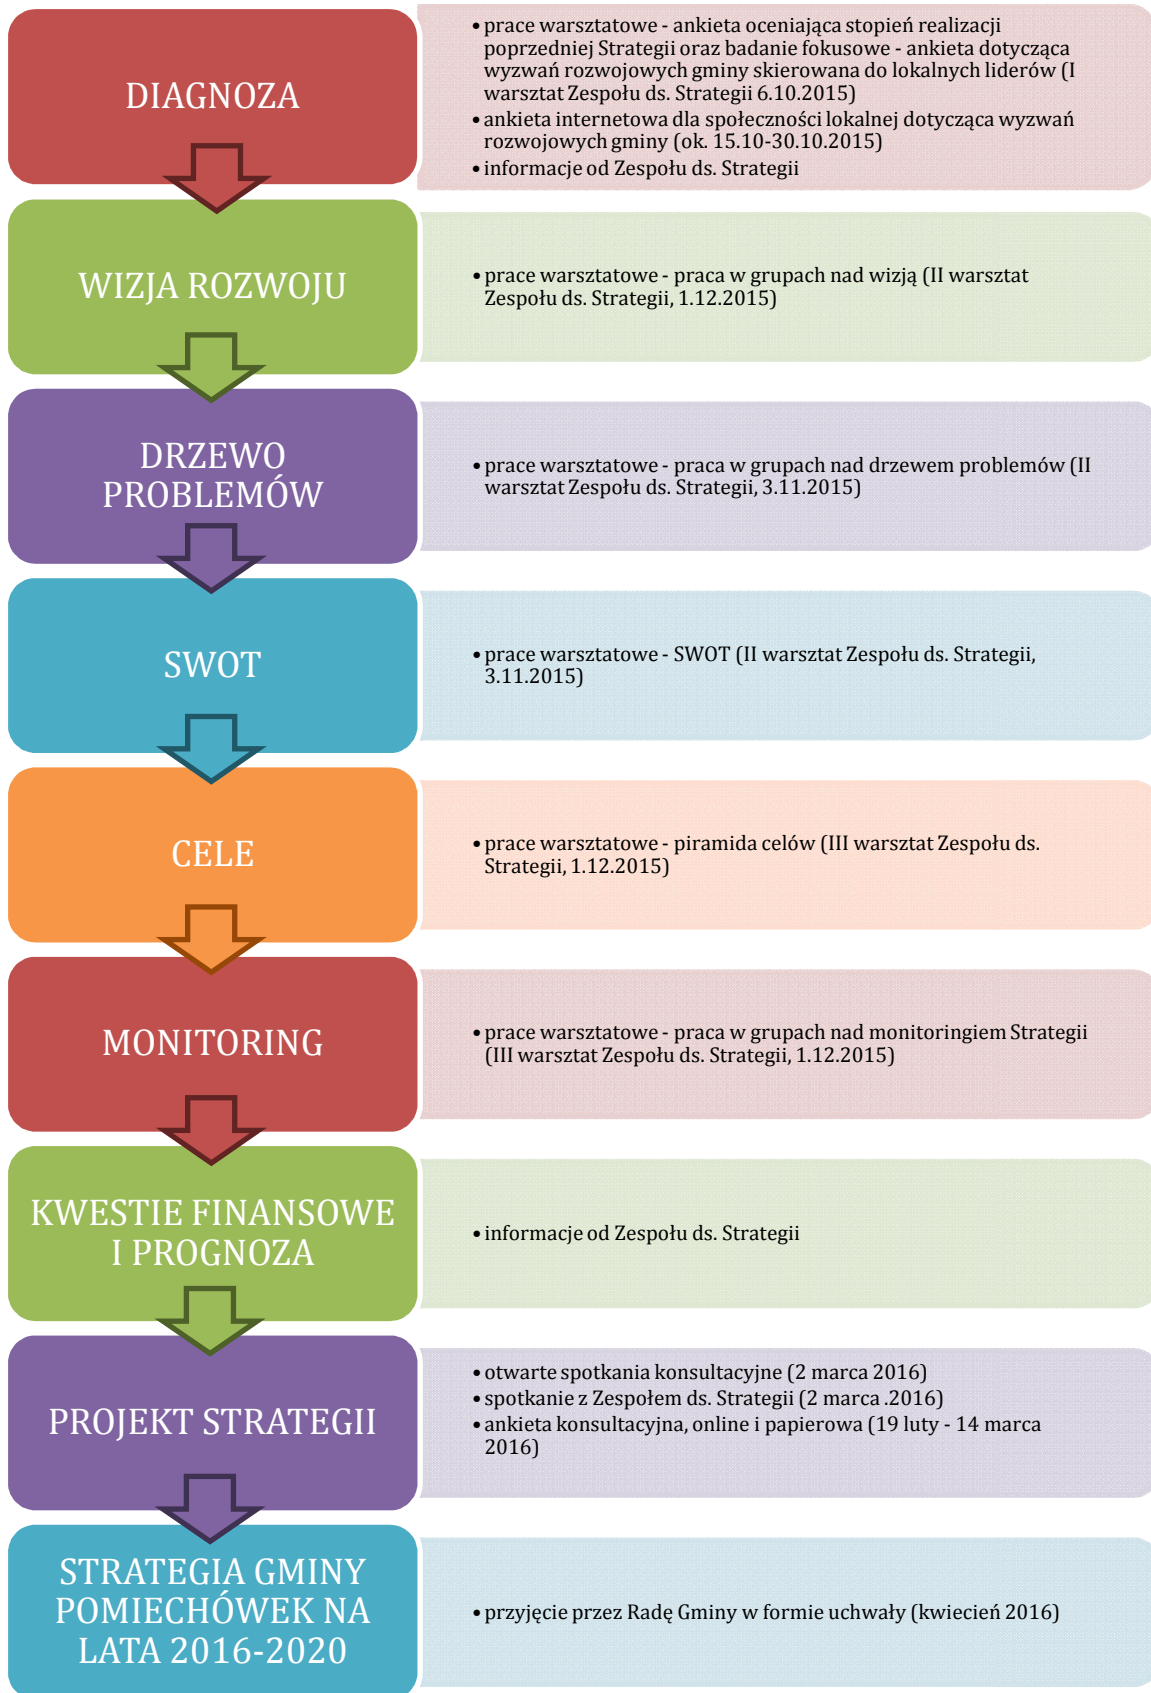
DIAGNOZA

- prace warsztatowe - ankieta oceniająca stopień realizacji poprzedniej Strategii oraz badanie fokusowe - ankieta dotycząca wyzwań rozwojowych gminy skierowana do lokalnych liderów (I warsztat Zespołu ds. Strategii 6.10.2015)
- ankieta internetowa dla społeczności lokalnej dotycząca wyzwań rozwojowych gminy (ok. 15.10-30.10.2015)
- informacje od Zespołu ds. Strategii

WIZJA ROZWOJU

- prace warsztatowe - praca w grupach nad wizją (II warsztat Zespołu ds. Strategii, 1.12.2015)

DRZEWO PROBLEMÓW

- prace warsztatowe - praca w grupach nad drzewem problemów (II warsztat Zespołu ds. Strategii, 3.11.2015)

SWOT

- prace warsztatowe - SWOT (II warsztat Zespołu ds. Strategii, 3.11.2015)

CELE

- prace warsztatowe - piramida celów (III warsztat Zespołu ds. Strategii, 1.12.2015)

MONITORING

- prace warsztatowe - praca w grupach nad monitoringiem Strategii (III warsztat Zespołu ds. Strategii, 1.12.2015)

KWESTIE FINANSOWE I PROGNOZA

- informacje od Zespołu ds. Strategii

PROJEKT STRATEGII

- otwarte spotkania konsultacyjne (2 marca 2016)
- spotkanie z Zespołem ds. Strategii (2 marca .2016)
- ankieta konsultacyjna, online i papierowa (19 luty - 14 marca 2016)

STRATEGIA GMINY POMIECHÓWEK NA LATA 2016-2020

- przyjęcie przez Radę Gminy w formie uchwały (kwiecień 2016)